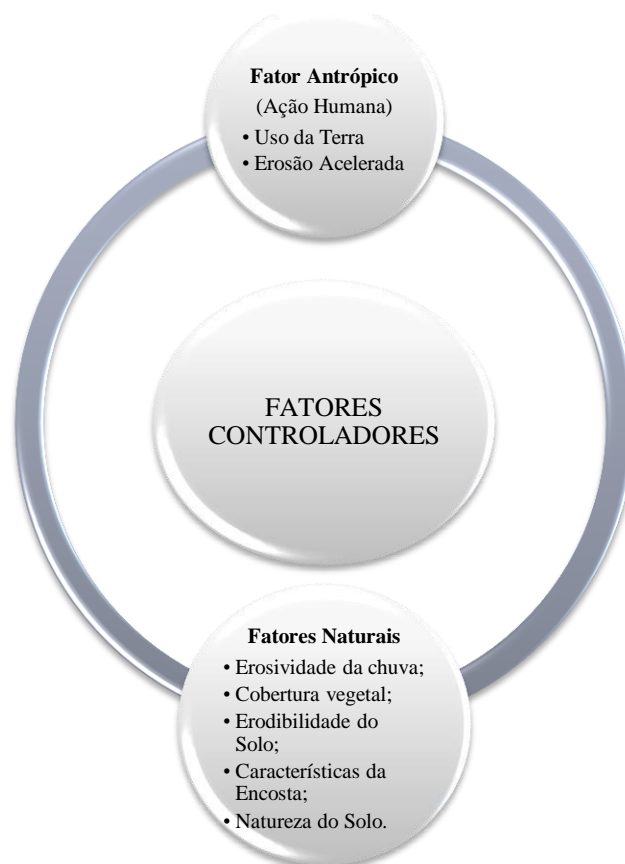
**Fator Antrópico**
(Ação Humana)
• Uso da Terra
• Erosão Acelerada

FATORES CONTROLADORES

**Fatores Naturais**
• Erosividade da chuva;
• Cobertura vegetal;
• Erodibilidade do Solo;
• Características da Encosta;
• Natureza do Solo.